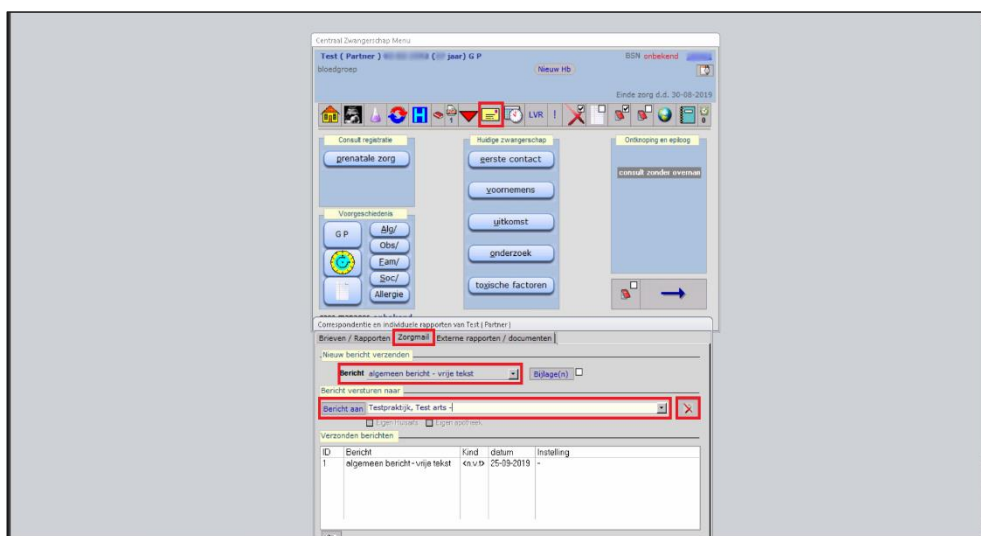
Centraal Zwangerschap Menu

Test ( Partner ) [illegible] ( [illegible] jaar) G P
bloedgroep
BSN onbekend
Nieuw Hb
Einde zorg d.d. 20-08-2019

LVR !

Consult registratie
prenatale zorg

Huidige zwangerschap
eerste contact
voornemens
uitkomst
onderzoek
toxische factoren

Ontknoping en epiloog
consult zonder overnam

Voorgeschiedenis
G P
Alg/
Obs/
Fam/
Soc/
Allergie

Correspondentie en individuele rapporten van Test ( Partner )

Brieven / Rapporten | Zorgmail | Externe rapporten / documenten

Nieuw bericht verzenden
Bericht algemeen bericht - vrije tekst
Bijlage(n)

Bericht versturen naar
Bericht aan Testpraktijk, Test arts -
Eigen huisarts   Eigen apotheek

Verzonden berichten

| ID | Bericht | Kind | datum | Instelling |
|---|---|---|---|---|
| 1 | algemeen bericht - vrije tekst | <n.v.t> | 25-09-2019 | - |